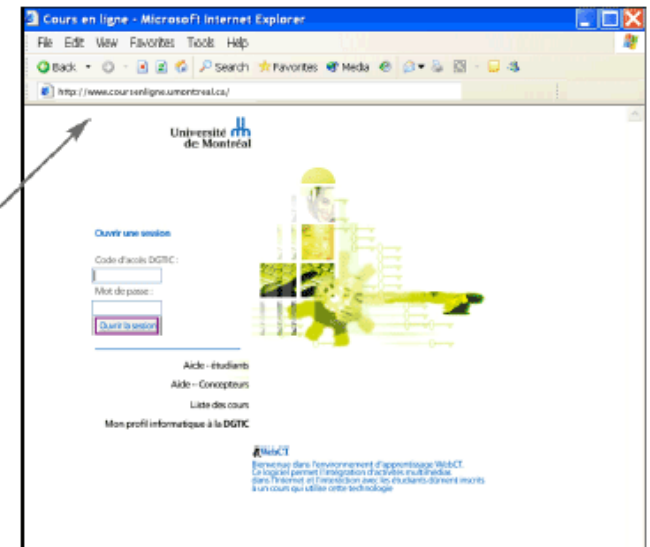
Cours en ligne - Microsoft Internet Explorer

File Edit View Favorites Tools Help

Back Search Favorites Media

http://www.coursenligne.umontreal.ca/

Université de Montréal

Ouvrir une session

Code d'accès DGTIC :

Mot de passe :

Ouvrir la session

Aide - étudiants

Aide - Concepteurs

Liste des cours

Mon profil informatique à la DGTIC

WebCT

Bienvenue dans l'environnement d'apprentissage WebCT. Ce logiciel permet l'intégration d'activités multimédias dans l'Internet et l'interaction avec les étudiants dûment inscrits à un cours qui utilise cette technologie